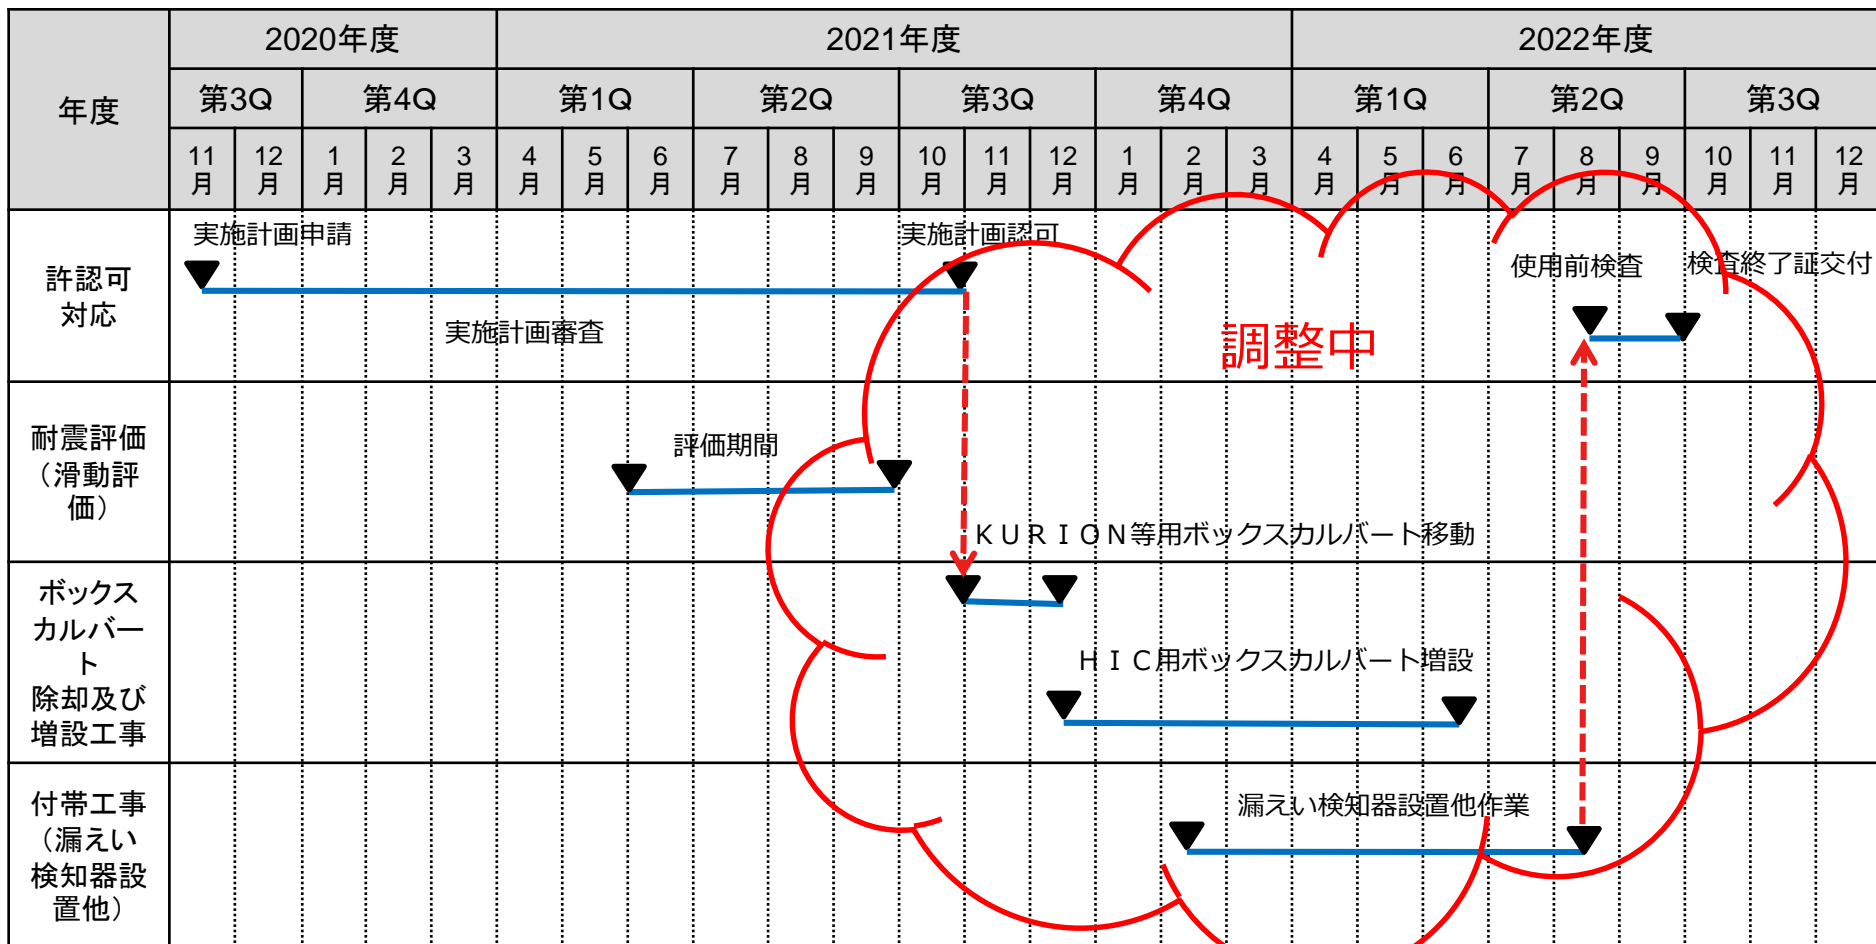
| 年度 | 2020年度 | | | | | 2021年度 | | | | | | | | | | | | 2022年度 | | | | | | | | |
|---|---|---|---|---|---|---|---|---|---|---|---|---|---|---|---|---|---|---|---|---|---|---|---|---|---|---|
| | 第3Q | | 第4Q | | | 第1Q | | | 第2Q | | | 第3Q | | | 第4Q | | | 第1Q | | | 第2Q | | | 第3Q | | |
| | 11月 | 12月 | 1月 | 2月 | 3月 | 4月 | 5月 | 6月 | 7月 | 8月 | 9月 | 10月 | 11月 | 12月 | 1月 | 2月 | 3月 | 4月 | 5月 | 6月 | 7月 | 8月 | 9月 | 10月 | 11月 | 12月 |
| 許認可対応 | | | | | | | | | | | | | | | | | | | | | | | | | | |
| 耐震評価（滑動評価） | | | | | | | | | | | | | | | | | | | | | | | | | | |
| ボックスカルバート除却及び増設工事 | | | | | | | | | | | | | | | | | | | | | | | | | | |
| 付帯工事（漏えい検知器設置他） | | | | | | | | | | | | | | | | | | | | | | | | | | |

実施計画申請
実施計画認可
実施計画審査
調整中
使用前検査
検査終了証交付
評価期間
ＫＵＲＩＯＮ等用ボックスカルバート移動
ＨＩＣ用ボックスカルバート増設
漏えい検知器設置他作業